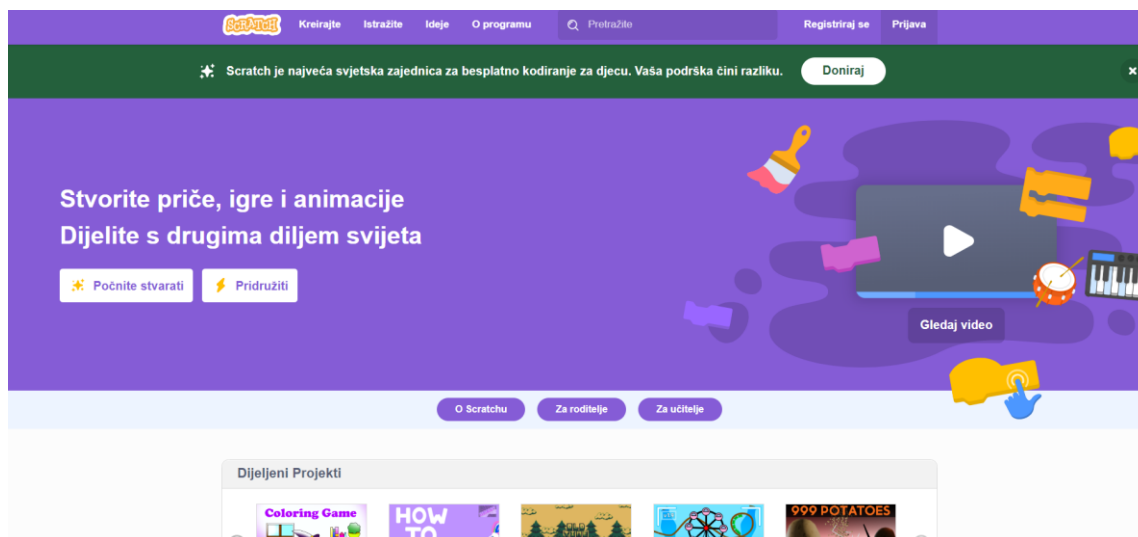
SCRATCH Kreirajte Istražite Ideje O programu Pretražite Registriraj se Prijava

Scratch je najveća svjetska zajednica za besplatno kodiranje za djecu. Vaša podrška čini razliku. Doniraj ×

Stvorite priče, igre i animacije
Dijelite s drugima diljem svijeta

Počnite stvarati Pridružiti

Gledaj video

O Scratchu Za roditelje Za učitelje

Dijeljeni Projekti

Coloring Game

HOW TO

999 POTATOES